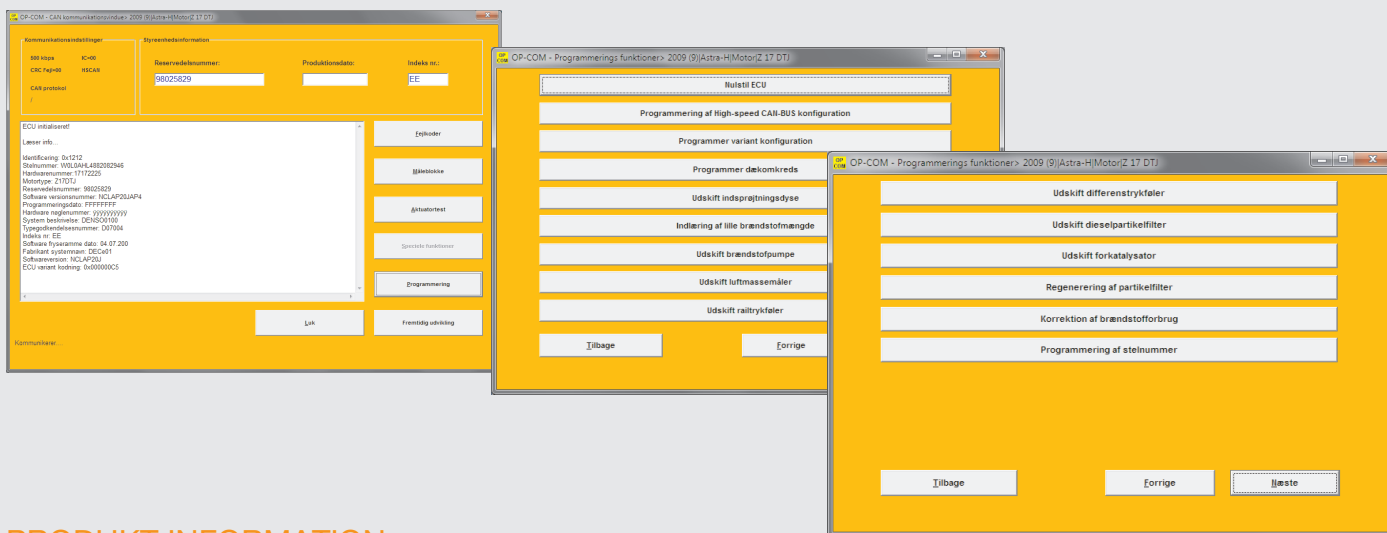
OP-COM - CAN kommunikationsvindue> 2009 (9)|Astra-H|Motor|Z 17 DTJ

Kommunikationsindstillinger
500 kbps
IC=00
CRC Fejl=00
HSCAN
CAN protokol
/

Styreenhedsinformation
Reservedelsnummer:
98025829
Produktionsdato:
Indeks nr.:
EE

ECU initialiseret!

Læser info...

Identificering: 0x1212
Stelnummer: W0L0AHL4882082946
Hardwarenummer 17172225
Motortype: Z17DTJ
Reservedelsnummer: 98025829
Software versionsnummer: NCLAP20JAP4
Programmeringsdato: FFFFFFFF
Hardware nøglenummer: yyyyyyyyyy
System beskrivelse: DENSO0100
Typegodkendelsesnummer: D07004
Indeks nr: EE
Software frysramme dato: 04.07.200
Fabrikant systemnavn: DECe01
Softwareversion: NCLAP20J
ECU variant kodning: 0x000000C5

Fejlkoder
Måleblokke
Aktuatortest
Specielle funktioner
Programmering
Luk
Fremtidig udvikling

Kommunikerer....

OP-COM - Programmerings funktioner> 2009 (9)|Astra-H|Motor|Z 17 DTJ

Nulstil ECU
Programmering af High-speed CAN-BUS konfiguration
Programmer variant konfiguration
Programmer dækomkreds
Udskift indsprøjtningsdyse
Indlæring af lille brændstofmængde
Udskift brændstofpumpe
Udskift luftmassemåler
Udskift railtrykføler
Tilbage
Forrige

OP-COM - Programmerings funktioner> 2009 (9)|Astra-H|Motor|Z 17 DTJ

Udskift differenstrykføler
Udskift dieselpartikelfilter
Udskift forkatalysator
Regenerering af partikelfilter
Korrektion af brændstofforbrug
Programmering af stelnummer
Tilbage
Forrige
Næste

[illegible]